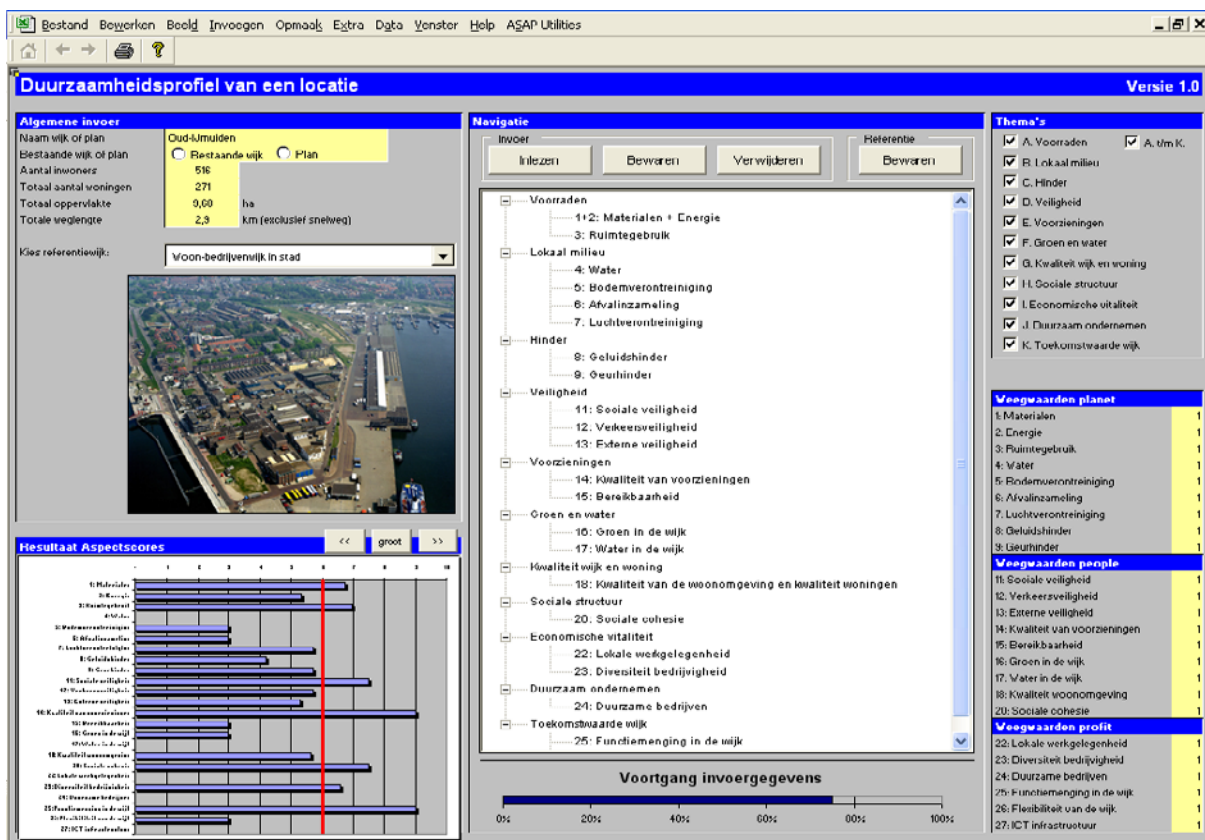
Bestand Bewerken Beeld Invoegen Opmaak Extra Data Venster Help ASAP Utilities

Duurzaamheidsprofiel van een locatie
Versie 1.0

Algemene invoer
Naam wijk of plan: Oud-IJmuiden
Bestaande wijk of plan: Bestaande wijk / Plan
Aantal inwoners: 516
Totaal aantal woningen: 271
Totaal oppervlakte: 9,60 ha
Totale weglengte: 2,9 km (exclusief snelweg)

Kies referentiewijk: Woon-bedrijvenwijk in stad

Resultaat Aspectscores
<< groot >>

1: Materialen
2: Energie
3: Ruimtegebruik
4: Water
5: Bodemverontreiniging
6: Afvalinzameling
7: Luchtverontreiniging
8: Geluidshinder
9: Geurhinder
11: Sociale veiligheid
12: Verkeersveiligheid
13: Externe veiligheid
14: Kwaliteit voorzieningen
15: Bereikbaarheid
16: Groen in de wijk
17: Water in de wijk
18: Kwaliteit woonomgeving
20: Sociale cohesie
22: Lokale werkgelegenheid
23: Diversiteit bedrijvigheid
24: Duurzame bedrijven
25: Functiemenging in de wijk
26: Flexibiliteit van de wijk
27: ICT infrastructuur

Navigatie
Invoer
Inlezen Bewaren Verwijderen
Referentie
Bewaren

Voorraden
1+2: Materialen + Energie
3: Ruimtegebruik
Lokaal milieu
4: Water
5: Bodemverontreiniging
6: Afvalinzameling
7: Luchtverontreiniging
Hinder
8: Geluidshinder
9: Geurhinder
Veiligheid
11: Sociale veiligheid
12: Verkeersveiligheid
13: Externe veiligheid
Voorzieningen
14: Kwaliteit van voorzieningen
15: Bereikbaarheid
Groen en water
16: Groen in de wijk
17: Water in de wijk
Kwaliteit wijk en woning
18: Kwaliteit van de woonomgeving en kwaliteit woningen
Sociale structuur
20. Sociale cohesie
Economische vitaliteit
22: Lokale werkgelegenheid
23: Diversiteit bedrijvigheid
Duurzaam ondernemen
24: Duurzame bedrijven
Toekomstwaarde wijk
25: Functiemenging in de wijk

Voortgang invoergegevens
0% 20% 40% 60% 80% 100%

Thema's
A. Voorraden
A. t/m K.
B. Lokaal milieu
C. Hinder
D. Veiligheid
E. Voorzieningen
F. Groen en water
G. Kwaliteit wijk en woning
H. Sociale structuur
I. Economische vitaliteit
J. Duurzaam ondernemen
K. Toekomstwaarde wijk

Weegwaarden planet
| | |
|---|---|
| 1: Materialen | 1 |
| 2: Energie | 1 |
| 3: Ruimtegebruik | 1 |
| 4: Water | 1 |
| 5: Bodemverontreiniging | 1 |
| 6: Afvalinzameling | 1 |
| 7: Luchtverontreiniging | 1 |
| 8: Geluidshinder | 1 |
| 9: Geurhinder | 1 |

Weegwaarden people
| | |
|---|---|
| 11: Sociale veiligheid | 1 |
| 12: Verkeersveiligheid | 1 |
| 13: Externe veiligheid | 1 |
| 14: Kwaliteit van voorzieningen | 1 |
| 15: Bereikbaarheid | 1 |
| 16: Groen in de wijk | 1 |
| 17: Water in de wijk | 1 |
| 18: Kwaliteit woonomgeving | 1 |
| 20: Sociale cohesie | 1 |

Weegwaarden profit
| | |
|---|---|
| 22: Lokale werkgelegenheid | 1 |
| 23: Diversiteit bedrijvigheid | 1 |
| 24: Duurzame bedrijven | 1 |
| 25: Functiemenging in de wijk | 1 |
| 26: Flexibiliteit van de wijk | 1 |
| 27: ICT infrastructuur | 1 |